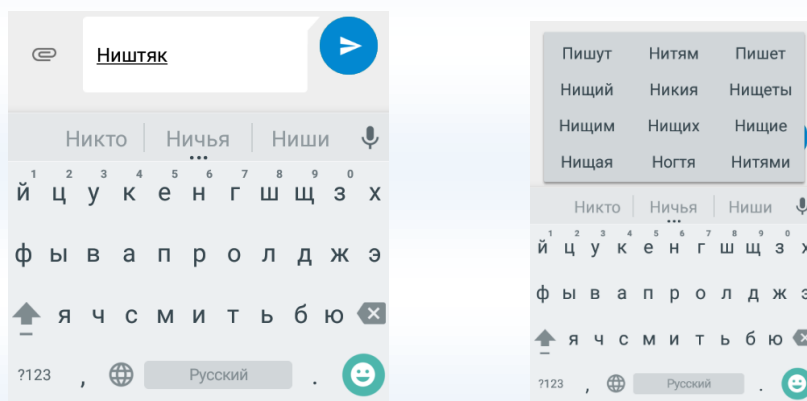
Ништяк

Никто | Ничья | Ниши

1 2 3 4 5 6 7 8 9 0
й ц у к е н г ш щ з х
ф ы в а п р о л д ж э
я ч с м и т ь б ю
?123 , Русский .

| Пишут | Нитям | Пишет |
|---|---|---|
| Нищий | Никия | Нищеты |
| Нищим | Нищих | Нищие |
| Нищая | Ногтя | Нитями |

Никто | Ничья | Ниши

1 2 3 4 5 6 7 8 9 0
й ц у к е н г ш щ з
ф ы в а п р о л д ж
я ч с м и т ь б
?123 , Русский .